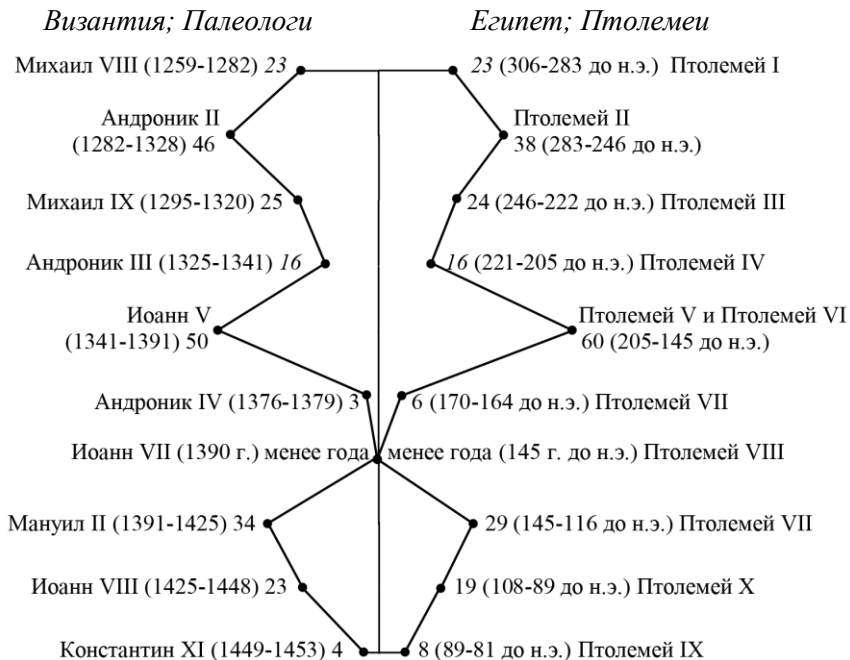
Византия; Палеологи

Египет; Птолемеи

Михаил VIII (1259-1282) 23

23 (306-283 до н.э.) Птолемей I

Андроник II (1282-1328) 46

Птолемей II 38 (283-246 до н.э.)

Михаил IX (1295-1320) 25

24 (246-222 до н.э.) Птолемей III

Андроник III (1325-1341) 16

16 (221-205 до н.э.) Птолемей IV

Иоанн V (1341-1391) 50

Птолемей V и Птолемей VI 60 (205-145 до н.э.)

Андроник IV (1376-1379) 3

6 (170-164 до н.э.) Птолемей VII

Иоанн VII (1390 г.) менее года

менее года (145 г. до н.э.) Птолемей VIII

Мануил II (1391-1425) 34

29 (145-116 до н.э.) Птолемей VII

Иоанн VIII (1425-1448) 23

19 (108-89 до н.э.) Птолемей X

Константин XI (1449-1453) 4

8 (89-81 до н.э.) Птолемей IX